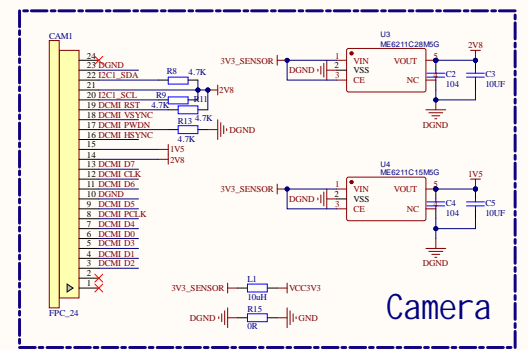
CAM1

24
23 DGND
22 I2C1_SDA
21
20 I2C1_SCL
19 DCMI_RST
18 DCMI_VSYNC
17 DCMI_PWDN
16 DCMI_HSYNC
15
14
13 DCMI_D7
12 DCMI_CLK
11 DCMI_D6
10 DGND
9 DCMI_D5
8 DCMI_PCLK
7 DCMI_D4
6 DCMI_D0
5 DCMI_D3
4 DCMI_D1
3 DCMI_D2
2
1

FPC_24

R8 4.7K
R9 4.7K
R11
R13 4.7K
4.7K
2V8
DGND
1V5
2V8

U3
ME6211C28M5G
3V3_SENSOR
DGND
1 VIN
2 VSS
3 CE
5 VOUT
4 NC
2V8
C2 104
C3 10UF
DGND

U4
ME6211C15M5G
3V3_SENSOR
DGND
1 VIN
2 VSS
3 CE
5 VOUT
4 NC
1V5
C4 104
C5 10UF
DGND

3V3_SENSOR
L1
10uH
VCC3V3
DGND
R15
0R
GND

Camera